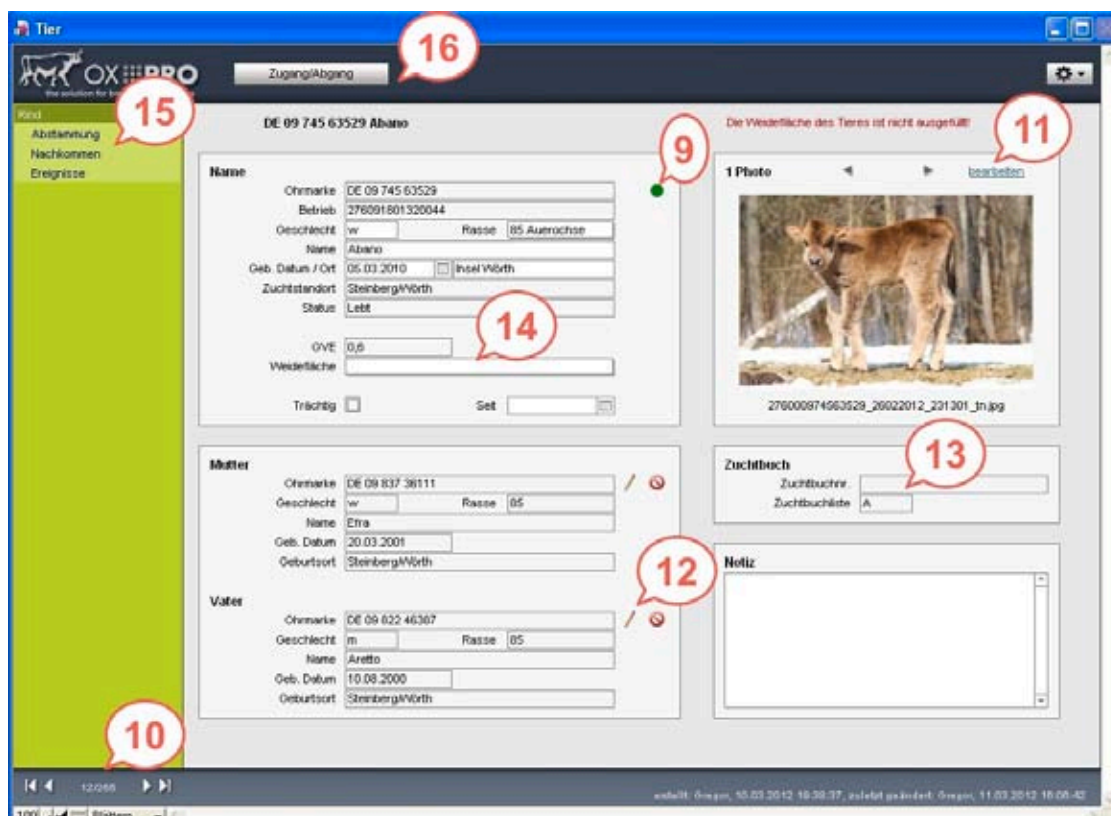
Tier

OX PRO
the solution for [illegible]

Zugang/Abgang

16

Rind
Abstammung
Nachkommen
Ereignisse

15

DE 09 745 63529 Abano

Die Weidefläche des Tieres ist nicht ausgefüllt!

11

9

Name

| | | | |
|---|---|---|---|
| Ohrmarke | DE 09 745 63529 | | |
| Betrieb | 276091801320044 | | |
| Geschlecht | w | Rasse | 85 Auerochse |
| Name | Abano | | |
| Geb. Datum / Ort | 05.03.2010 | | Insel Wörth |
| Zuchtstandort | Steinberg/Wörth | | |
| Status | Lebt | | |

14

| | | | |
|---|---|---|---|
| OVE | 0,6 | | |
| Weidefläche | | | |
| Trächtig | | Seit | |

1 Photo

bearbeiten

276000974563529_26022012_231301_tn.jpg

Mutter

| | | | |
|---|---|---|---|
| Ohrmarke | DE 09 837 38111 | | |
| Geschlecht | w | Rasse | 85 |
| Name | Etra | | |
| Geb. Datum | 20.03.2001 | | |
| Geburtsort | Steinberg/Wörth | | |

Zuchtbuch

| | |
|---|---|
| Zuchtbuchnr. | |
| Zuchtbuchliste | A |

13

12

Notiz

Vater

| | | | |
|---|---|---|---|
| Ohrmarke | DE 09 822 46387 | | |
| Geschlecht | m | Rasse | 85 |
| Name | Aretto | | |
| Geb. Datum | 10.08.2000 | | |
| Geburtsort | Steinberg/Wörth | | |

10

12/266

erstellt: Gregor, 10.03.2012 19:38:37, zuletzt geändert: Gregor, 11.03.2012 18:08:42

100 Blättern